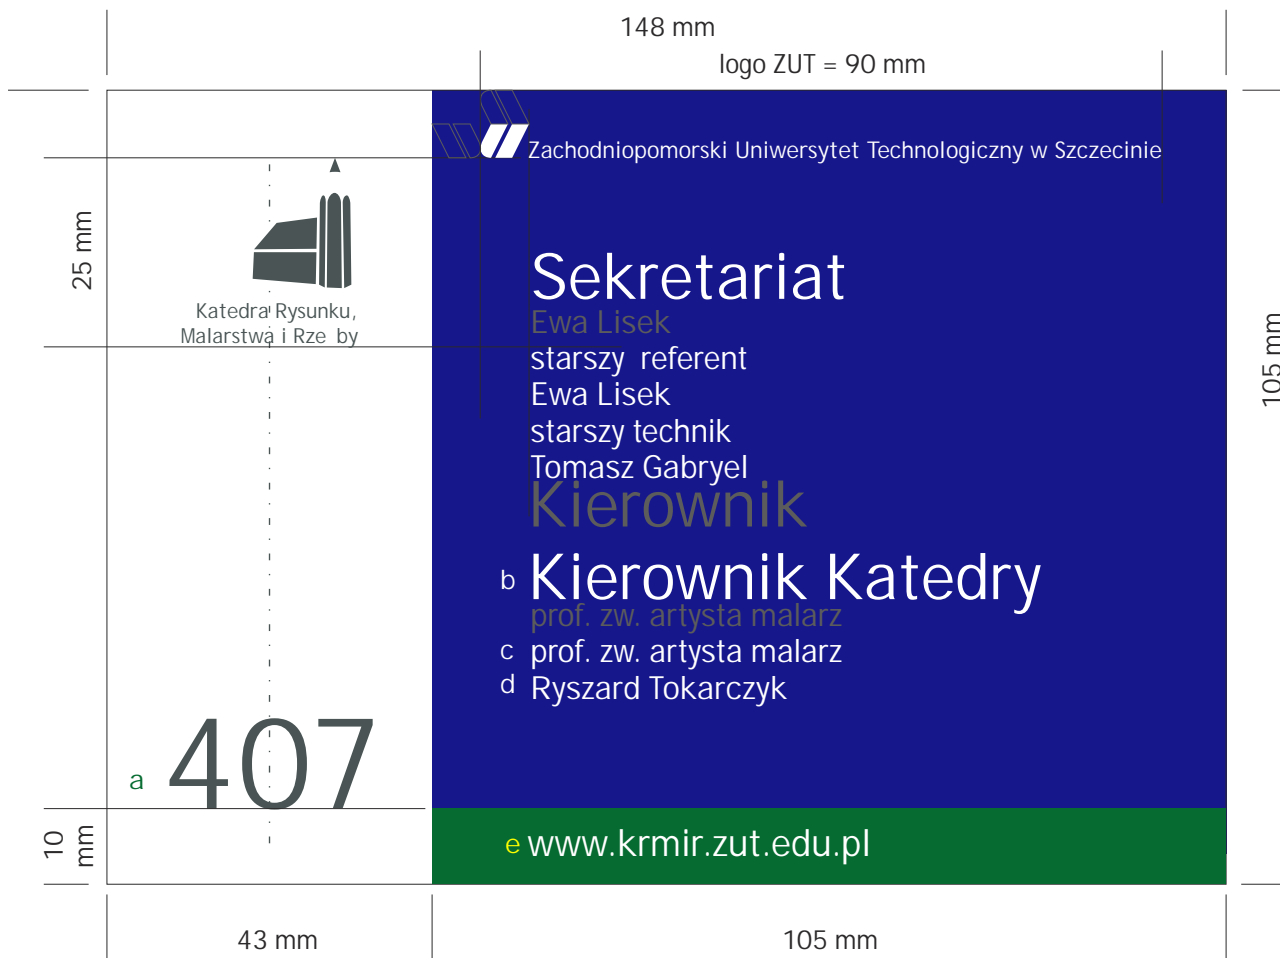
148 mm

logo ZUT = 90 mm

Zachodniopomorski Uniwersytet Technologiczny w Szczecinie

25 mm

Katedra Rysunku, Malarstwa i Rze by

Sekretariat

Ewa Lisek

starszy referent

Ewa Lisek

starszy technik

Tomasz Gabryel

Kierownik

b Kierownik Katedry

prof. zw. artysta malarz

c prof. zw. artysta malarz

d Ryszard Tokarczyk

105 mm

a 407

10 mm

e www.krmir.zut.edu.pl

43 mm

105 mm